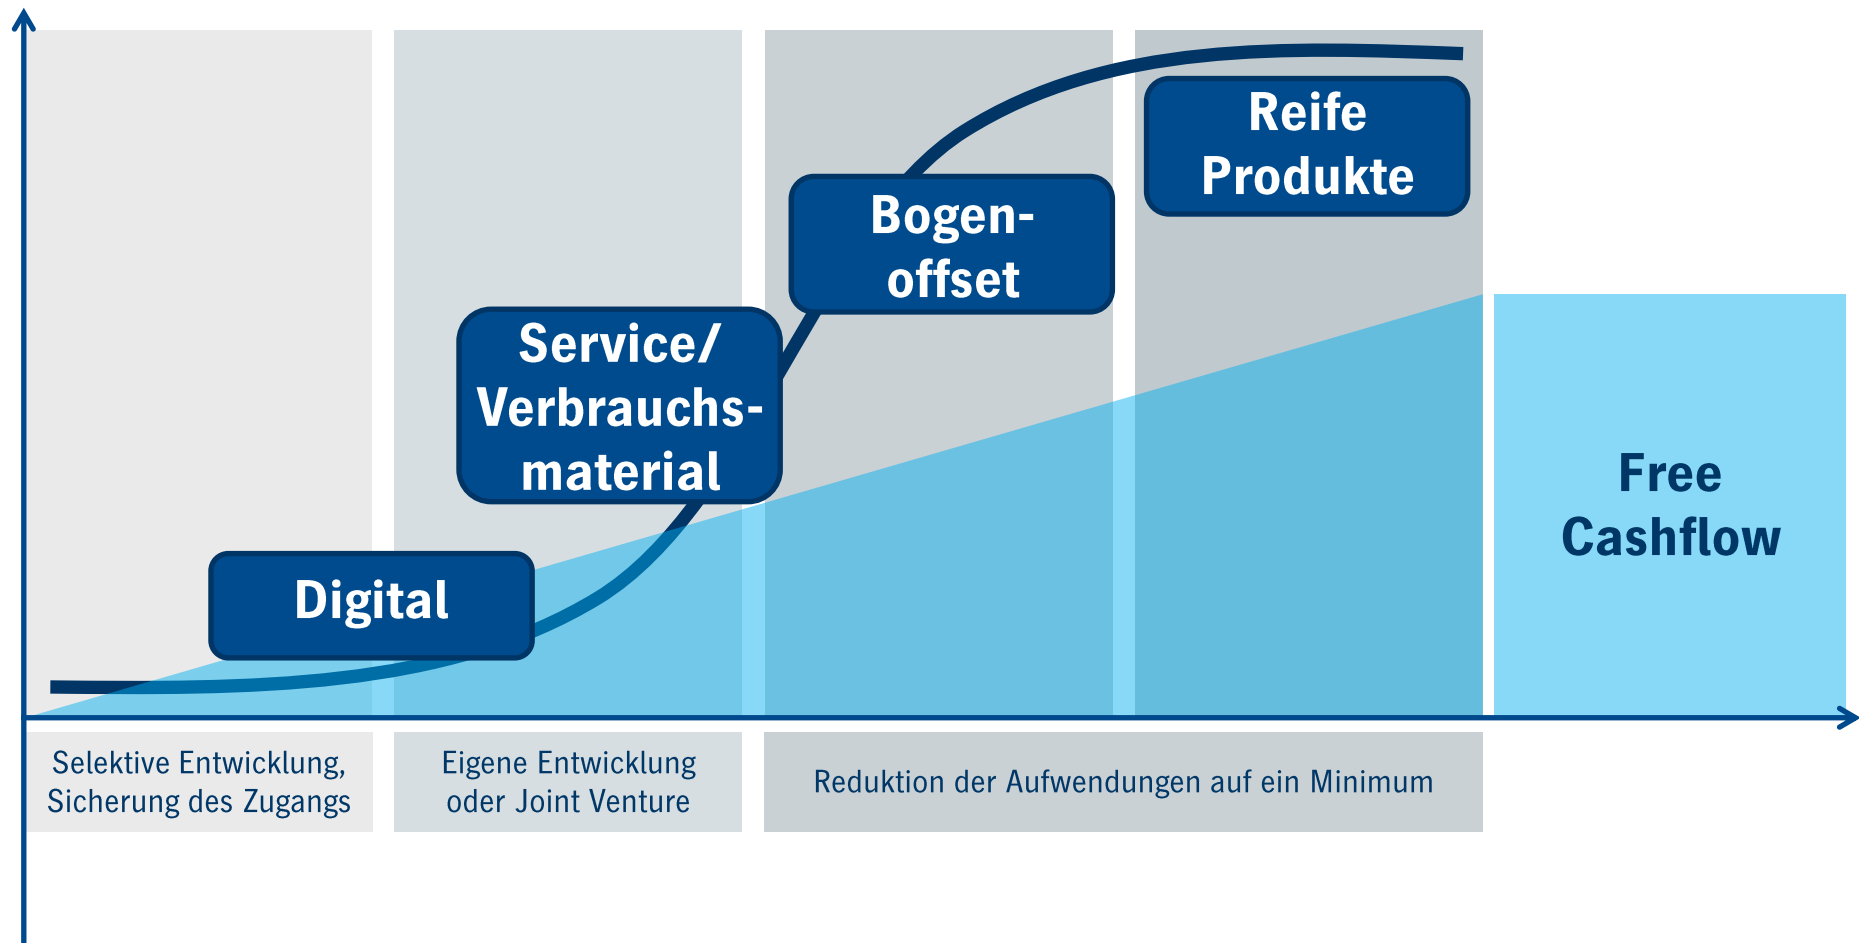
Reife Produkte

Bogenoffset

Service/ Verbrauchsmaterial

Digital

Free Cashflow

Selektive Entwicklung, Sicherung des Zugangs

Eigene Entwicklung oder Joint Venture

Reduktion der Aufwendungen auf ein Minimum